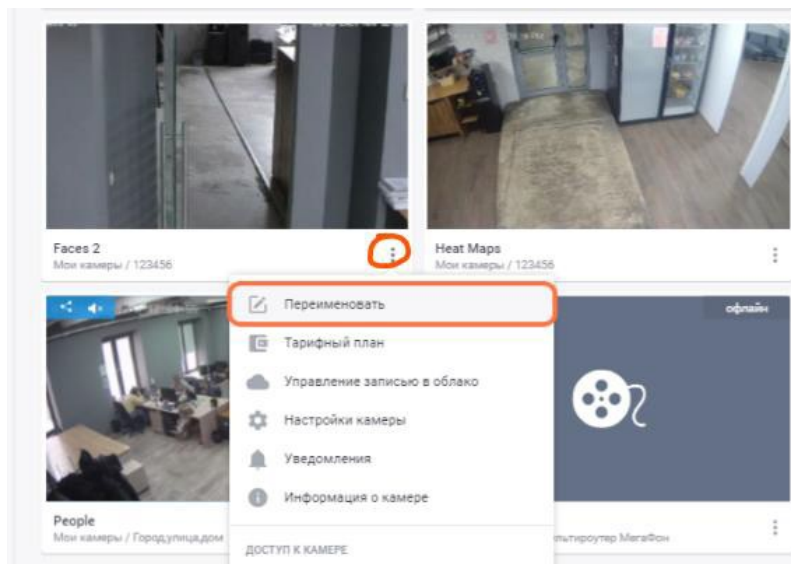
Faces 2
Мои камеры / 123456

Heat Maps
Мои камеры / 123456

Переименовать
Тарифный план
Управление записью в облако
Настройки камеры
Уведомления
Информация о камере
ДОСТУП К КАМЕРЕ

офлайн

People
Мои камеры / Город,улица,дом

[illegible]льтироутер МегаФон